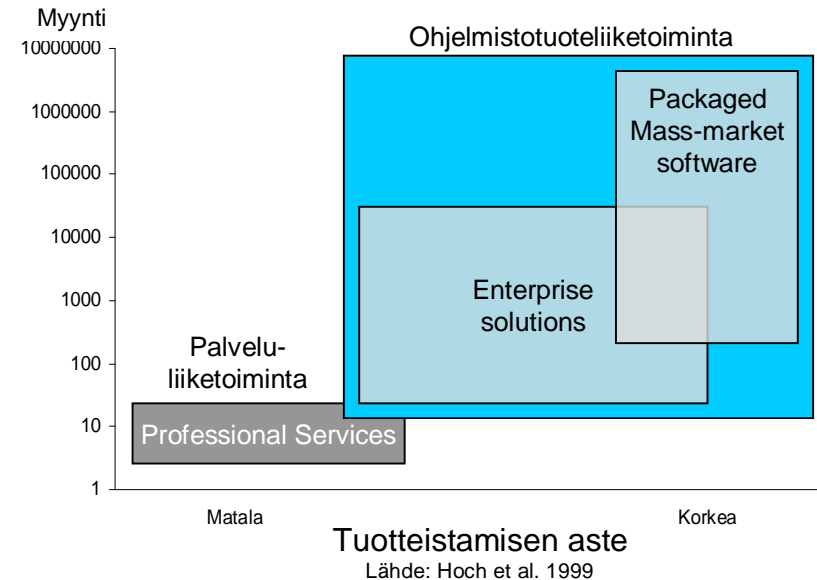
Myynti

10000000
1000000
100000
10000
1000
100
10
1

Ohjelmistotuoteliiketoiminta

Packaged Mass-market software

Enterprise solutions

Palvelu-liiketoiminta

Professional Services

Matala

Korkea

Tuotteistamisen aste

Lähde: Hoch et al. 1999